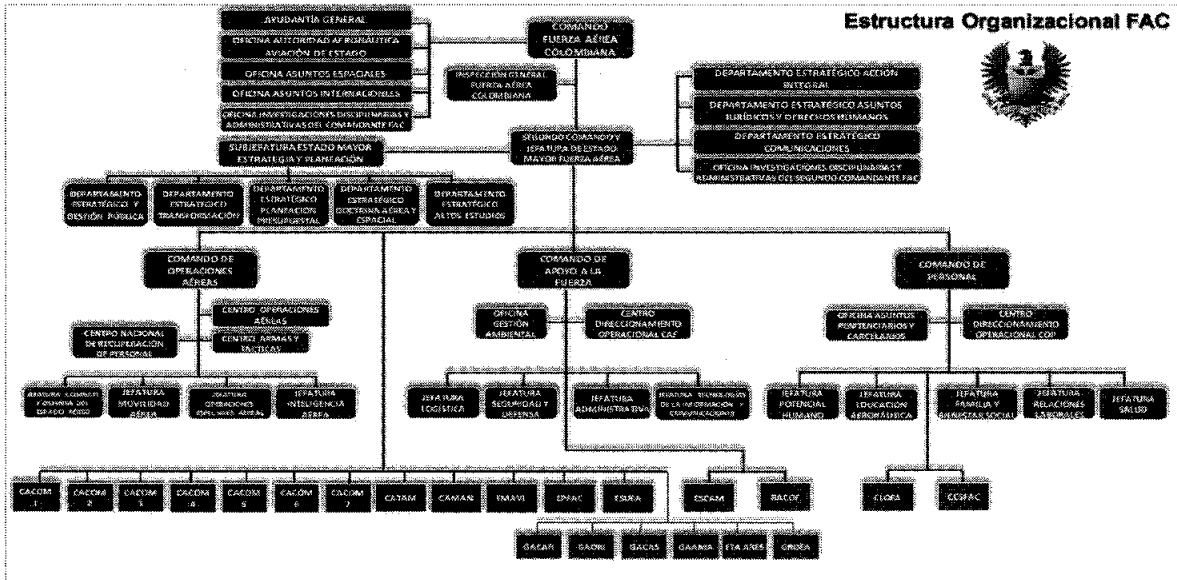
Estructura Organizacional FAC

AYUDANTÍA GENERAL
OFICINA AUTORIDAD AERONÁUTICA AVIACIÓN DE ESTADO
OFICINA ASUNTOS ESPACIALES
OFICINA ASUNTOS INTERNACIONALES
OFICINA INVESTIGACIONES DISCIPLINARIAS Y ADMINISTRATIVAS DEL COMANDANTE FAC

COMANDO FUERZA AÉREA COLOMBIANA

INSPECCIÓN GENERAL FUERZA AÉREA COLOMBIANA

DEPARTAMENTO ESTRATÉGICO ACCIÓN INTEGRAL
DEPARTAMENTO ESTRATÉGICO ASUNTOS JURÍDICOS Y DERECHOS HUMANOS
DEPARTAMENTO ESTRATÉGICO COMUNICACIONES
OFICINA INVESTIGACIONES DISCIPLINARIAS Y ADMINISTRATIVAS DEL SEGUNDO COMANDANTE FAC

SEGUNDO COMANDO Y JEFATURA DE ESTADO MAYOR FUERZA AÉREA

SUBJEFATURA ESTADO MAYOR ESTRATEGIA Y PLANEACIÓN

DEPARTAMENTO ESTRATÉGICO Y GESTIÓN PÚBLICA
DEPARTAMENTO ESTRATÉGICO TRANSFORMACIÓN
DEPARTAMENTO ESTRATÉGICO PLANEACIÓN PRESUPUESTAL
DEPARTAMENTO ESTRATÉGICO DOCTRINA AÉREA Y ESPACIAL
DEPARTAMENTO ESTRATÉGICO ALTOS ESTUDIOS

COMANDO DE OPERACIONES AÉREAS
CENTRO OPERACIONES AÉREAS
CENTRO NACIONAL DE RECUPERACIÓN DE PERSONAL
CENTRO ARMAS Y TÁCTICAS
JEFATURA COMBATE Y DEFENSA DEL ESPACIO AÉREO
JEFATURA MOVILIDAD AÉREA
JEFATURA OPERACIONES ESPECIALES AÉREAS
JEFATURA INTELIGENCIA AÉREA

COMANDO DE APOYO A LA FUERZA
OFICINA GESTIÓN AMBIENTAL
CENTRO DIRECCIONAMIENTO OPERACIONAL CAF
JEFATURA LOGÍSTICA
JEFATURA SEGURIDAD Y DEFENSA
JEFATURA ADMINISTRATIVA
JEFATURA TECNOLOGÍAS DE LA INFORMACIÓN Y COMUNICACIONES

COMANDO DE PERSONAL
OFICINA ASUNTOS PENITENCIARIOS Y CARCELARIOS
CENTRO DIRECCIONAMIENTO OPERACIONAL COP
JEFATURA POTENCIAL HUMANO
JEFATURA EDUCACIÓN AERONÁUTICA
JEFATURA FAMILIA Y BIENESTAR SOCIAL
JEFATURA RELACIONES LABORALES
JEFATURA SALUD

CACOM 1
CACOM 2
CACOM 3
CACOM 4
CACOM 5
CACOM 6
CACOM 7
CATAM
CAMAN
EMAVI
EPFAC
ESUFA
ESCAM
BACOF
CLOFA
CCSFAC

GACAR
GAORI
GACAS
GAAMA
ETA ARES
GRUEA